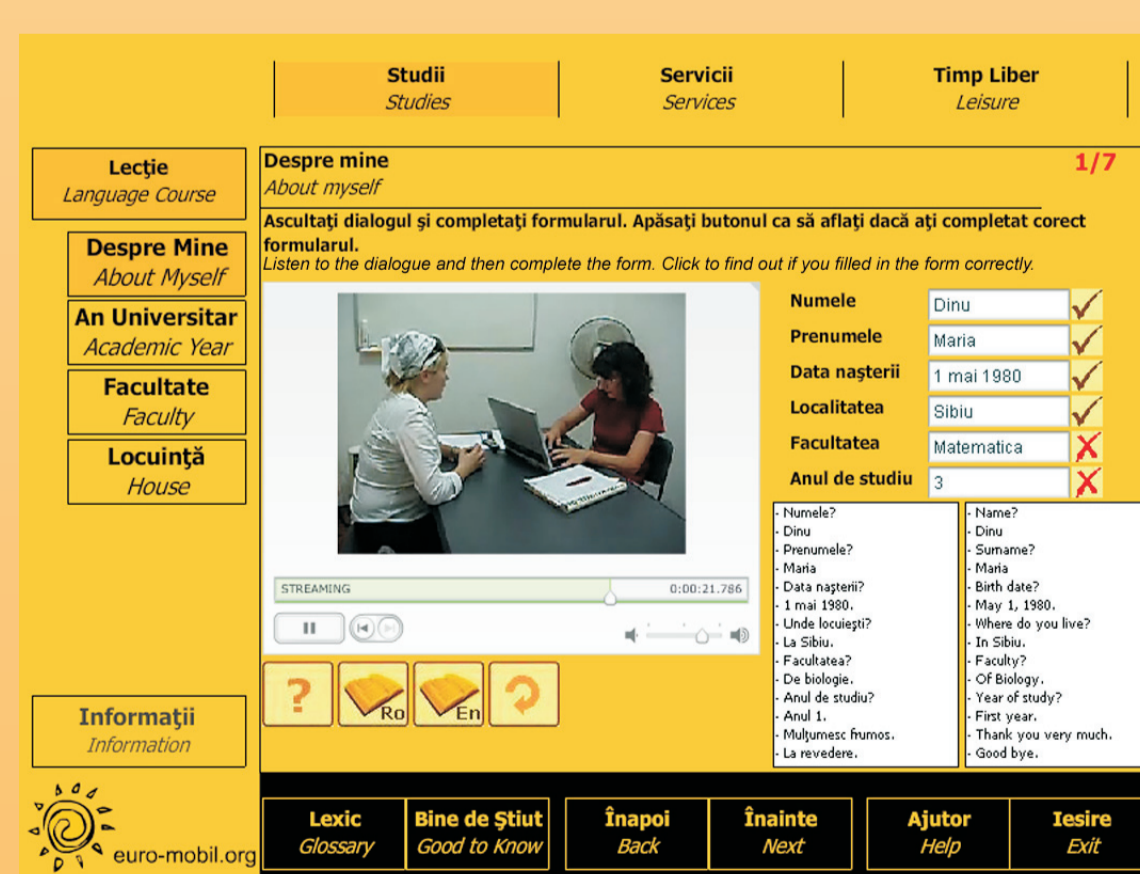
Studii
Studies

Servicii
Services

Timp Liber
Leisure

Lecţie
Language Course

Despre Mine
About Myself

An Universitar
Academic Year

Facultate
Faculty

Locuinţă
House

Despre mine
About myself

1/7

Ascultaţi dialogul şi completaţi formularul. Apăsaţi butonul ca să aflaţi dacă aţi completat corect formularul.
Listen to the dialogue and then complete the form. Click to find out if you filled in the form correctly.

| | |
|---|---|
| Numele | Dinu |
| Prenumele | Maria |
| Data naşterii | 1 mai 1980 |
| Localitatea | Sibiu |
| Facultatea | Matematica |
| Anul de studiu | 3 |

STREAMING 0:00:21.786

Ro En

- Numele?
- Dinu
- Prenumele?
- Maria
- Data naşterii?
- 1 mai 1980.
- Unde locuieşti?
- La Sibiu.
- Facultatea?
- De biologie.
- Anul de studiu?
- Anul 1.
- Mulţumesc frumos.
- La revedere.

- Name?
- Dinu
- Surname?
- Maria
- Birth date?
- May 1, 1980.
- Where do you live?
- In Sibiu.
- Faculty?
- Of Biology.
- Year of study?
- First year.
- Thank you very much.
- Good bye.

Informaţii
Information

euro-mobil.org

Lexic
Glossary

Bine de Ştiut
Good to Know

Înapoi
Back

Înainte
Next

Ajutor
Help

Iesire
Exit